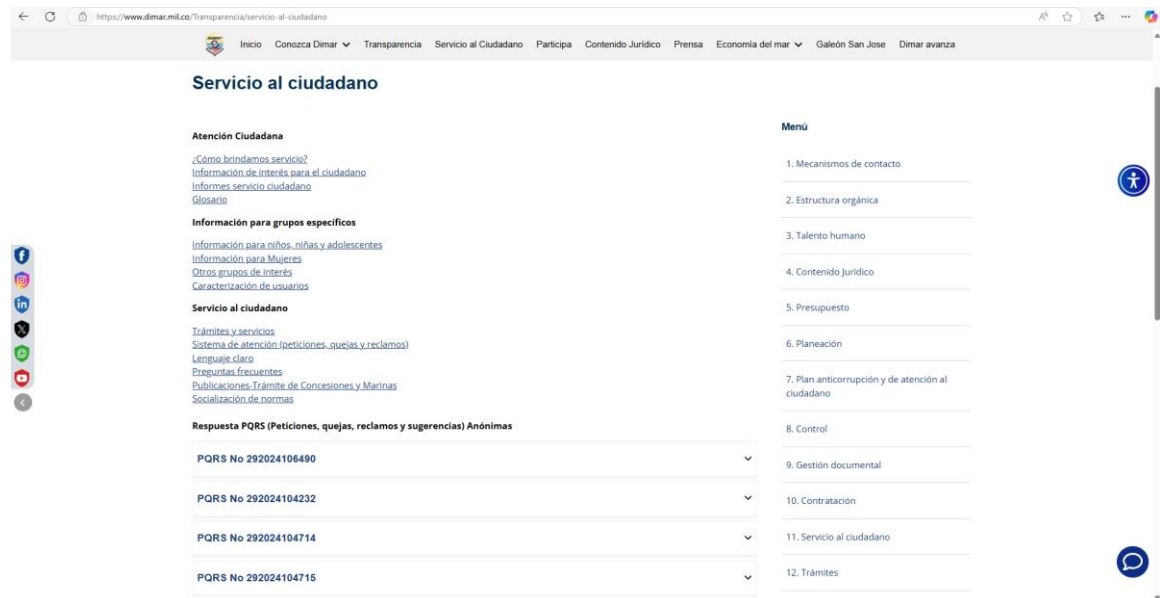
https://www.dimar.mil.co/Transparencia/servicio-al-ciudadano

Inicio Conozca Dimar Transparencia Servicio al Ciudadano Participa Contenido Jurídico Prensa Economía del mar Galeón San Jose Dimar avanza

Servicio al ciudadano

Atención Ciudadana

¿Cómo brindamos servicio?
Información de interés para el ciudadano
Informes servicio ciudadano
Glosario

Información para grupos específicos

Información para niños, niñas y adolescentes
Información para Mujeres
Otros grupos de interés
Caracterización de usuarios

Servicio al ciudadano

Trámites y servicios
Sistema de atención (peticiones, quejas y reclamos)
Lenguaje claro
Preguntas frecuentes
Publicaciones-Trámite de Concesiones y Marinas
Socialización de normas

Respuesta PQRS (Peticiones, quejas, reclamos y sugerencias) Anónimas

PQRS No 292024106490

PQRS No 292024104232

PQRS No 292024104714

PQRS No 292024104715

Menú

1. Mecanismos de contacto
2. Estructura orgánica
3. Talento humano
4. Contenido Jurídico
5. Presupuesto
6. Planeación
7. Plan anticorrupción y de atención al ciudadano
8. Control
9. Gestión documental
10. Contratación
11. Servicio al ciudadano
12. Trámites